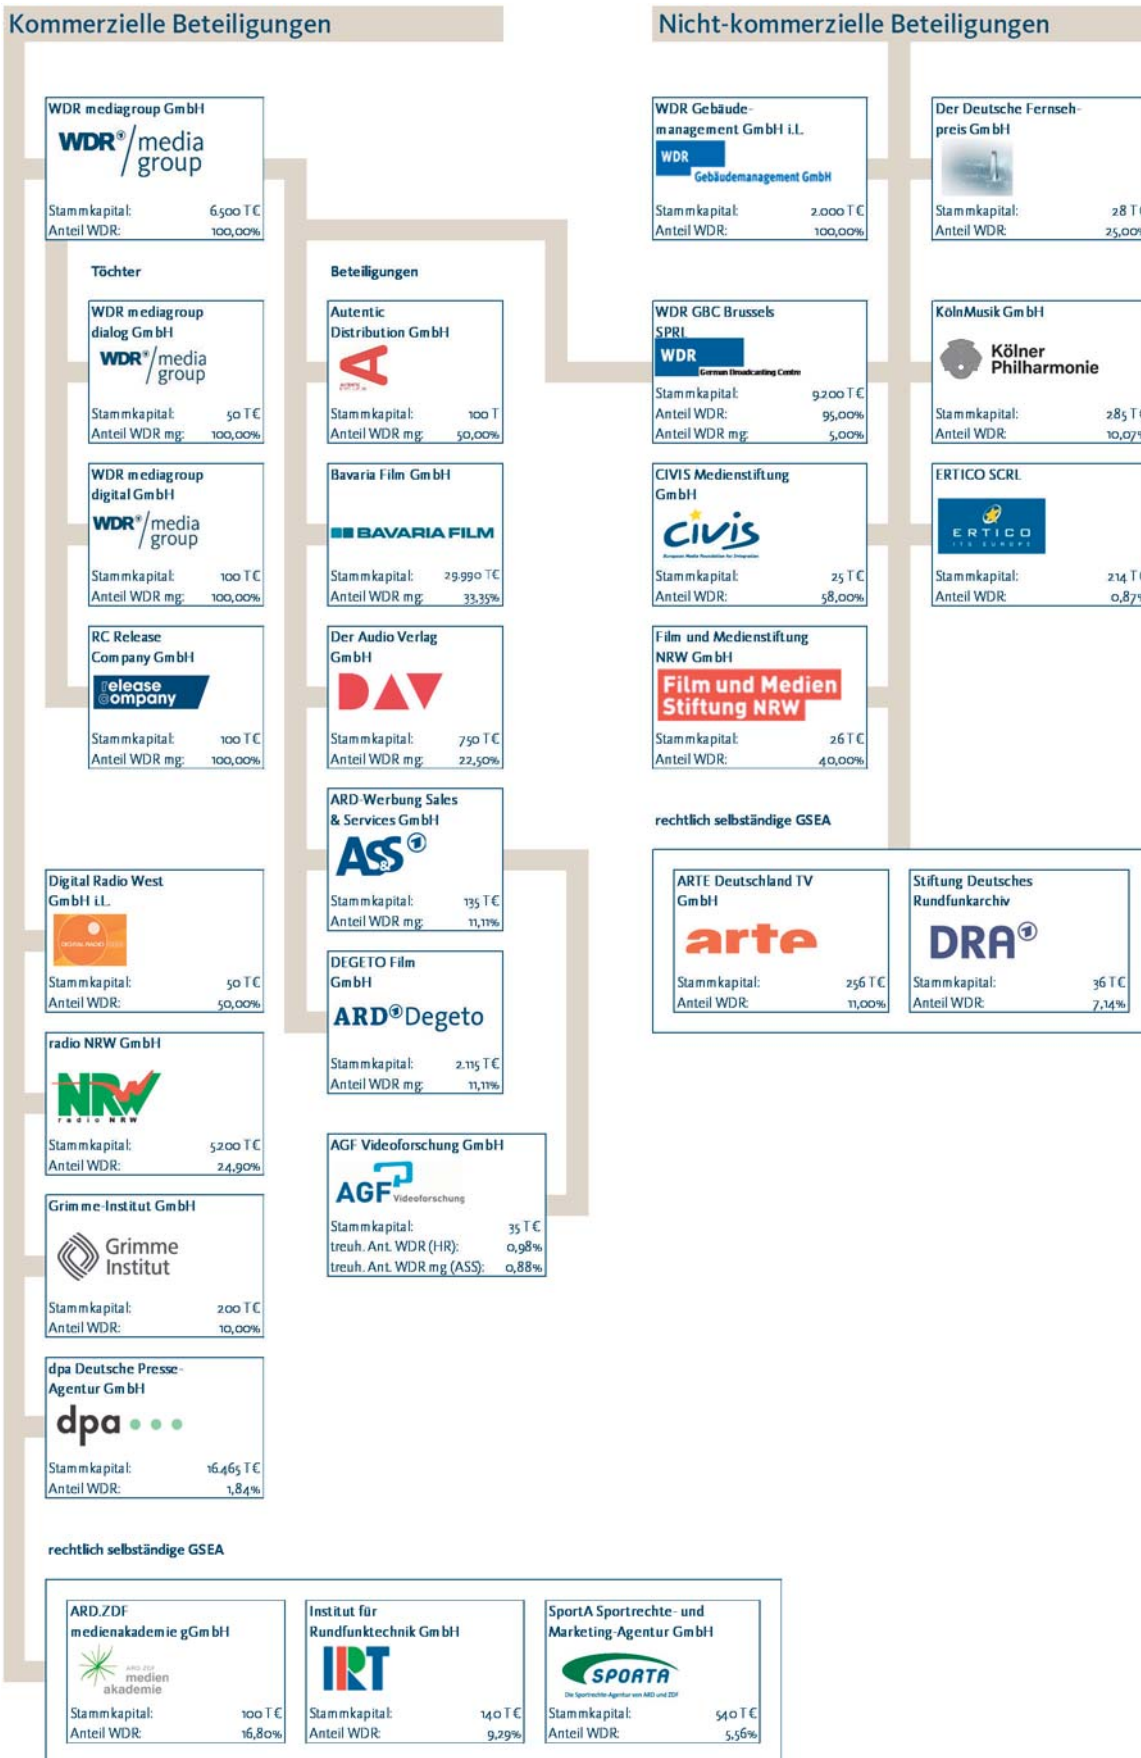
Kommerzielle Beteiligungen

Nicht-kommerzielle Beteiligungen

WDR mediagroup GmbH
WDR® media group
Stammkapital: 6.500 T€
Anteil WDR: 100,00%

Töchter

WDR mediagroup dialog GmbH
WDR® media group
Stammkapital: 50 T€
Anteil WDR mg: 100,00%

WDR mediagroup digital GmbH
WDR® media group
Stammkapital: 100 T€
Anteil WDR mg: 100,00%

RC Release Company GmbH
release company
Stammkapital: 100 T€
Anteil WDR mg: 100,00%

Beteiligungen

Autentic Distribution GmbH
Stammkapital: 100 T
Anteil WDR mg: 50,00%

Bavaria Film GmbH
BAVARIA FILM
Stammkapital: 29.990 T€
Anteil WDR mg: 33,35%

Der Audio Verlag GmbH
DAV
Stammkapital: 750 T€
Anteil WDR mg: 22,50%

ARD-Werbung Sales & Services GmbH
AS&S
Stammkapital: 135 T€
Anteil WDR mg: 11,11%

DEGETO Film GmbH
ARD® Degeto
Stammkapital: 2.115 T€
Anteil WDR mg: 11,11%

AGF Videoforschung GmbH
AGF Videoforschung
Stammkapital: 35 T€
treuh. Ant. WDR (HR): 0,98%
treuh. Ant. WDR mg (AS&S): 0,88%

Digital Radio West GmbH i.L.
Stammkapital: 50 T€
Anteil WDR: 50,00%

radio NRW GmbH
NRW radio NRW
Stammkapital: 5.200 T€
Anteil WDR: 24,90%

Grimme-Institut GmbH
Grimme Institut
Stammkapital: 200 T€
Anteil WDR: 10,00%

dpa Deutsche Presse-Agentur GmbH
dpa
Stammkapital: 16.465 T€
Anteil WDR: 1,84%

rechtlich selbständige GSEA

ARD.ZDF medienakademie gGmbH
ARD.ZDF medien akademie
Stammkapital: 100 T€
Anteil WDR: 16,80%

Institut für Rundfunktechnik GmbH
IRT
Stammkapital: 140 T€
Anteil WDR: 9,29%

SportA Sportrechte- und Marketing-Agentur GmbH
SPORTA
Die Sportrechte-Agentur von ARD und ZDF
Stammkapital: 540 T€
Anteil WDR: 5,56%

WDR Gebäudemanagement GmbH i.L.
WDR Gebäudemanagement GmbH
Stammkapital: 2.000 T€
Anteil WDR: 100,00%

Der Deutsche Fernsehpreis GmbH
Stammkapital: 28 T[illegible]
Anteil WDR: 25,00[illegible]

WDR GBC Brussels SPRL
WDR German Broadcasting Centre
Stammkapital: 9.200 T€
Anteil WDR: 95,00%
Anteil WDR mg: 5,00%

KölnMusik GmbH
Kölner Philharmonie
Stammkapital: 285 T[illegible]
Anteil WDR: 10,07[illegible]

CIVIS Medienstiftung GmbH
civis
Stammkapital: 25 T€
Anteil WDR: 58,00%

ERTICO SCRL
ERTICO ITS EUROPE
Stammkapital: 214 T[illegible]
Anteil WDR: 0,87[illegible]

Film und Medienstiftung NRW GmbH
Film und Medien Stiftung NRW
Stammkapital: 26 T€
Anteil WDR: 40,00%

rechtlich selbständige GSEA

ARTE Deutschland TV GmbH
arte
Stammkapital: 256 T€
Anteil WDR: 11,00%

Stiftung Deutsches Rundfunkarchiv
DRA
Stammkapital: 36 T€
Anteil WDR: 7,14%